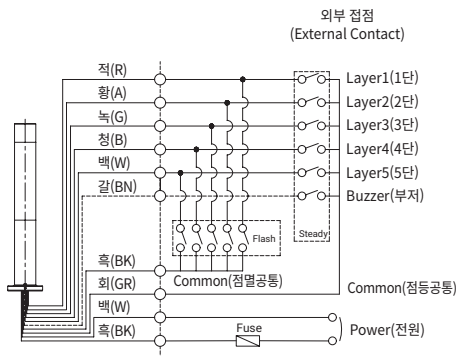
외부 접점
(External Contact)

적(R)
황(A)
녹(G)
청(B)
백(W)
갈(BN)

Layer1(1단)
Layer2(2단)
Layer3(3단)
Layer4(4단)
Layer5(5단)
Buzzer(부저)

Flash

Steady

흑(BK)
회(GR)
Common(점멸공통)
Common(점등공통)

백(W)
흑(BK)
Fuse
Power(전원)